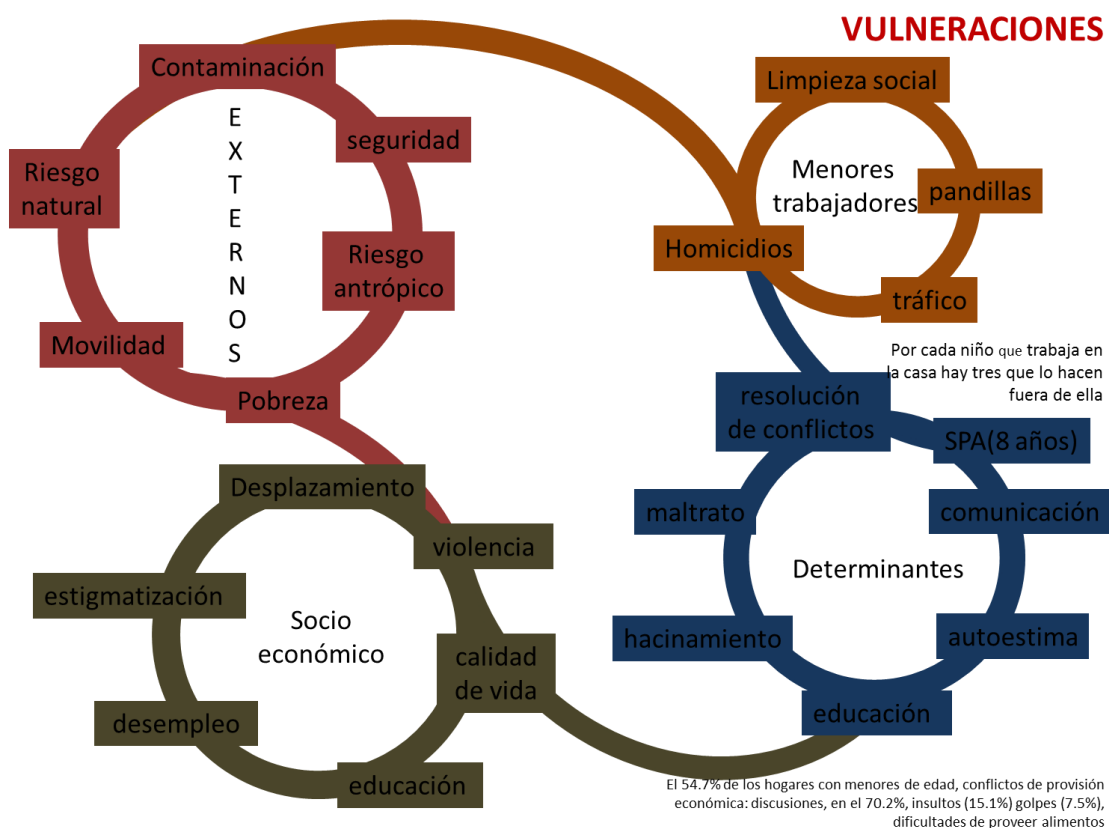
VULNERACIONES

Contaminación
E X T E R N O S
seguridad
Riesgo natural
Riesgo antrópico
Movilidad
Pobreza

Limpieza social
Menores trabajadores
pandillas
Homicidios
tráfico

Por cada niño que trabaja en la casa hay tres que lo hacen fuera de ella

resolución de conflictos
SPA(8 años)
maltrato
comunicación
Determinantes
hacinamiento
autoestima
educación

Desplazamiento
violencia
estigmatización
Socio económico
calidad de vida
desempleo
educación

El 54.7% de los hogares con menores de edad, conflictos de provisión económica: discusiones, en el 70.2%, insultos (15.1%) golpes (7.5%), dificultades de proveer alimentos